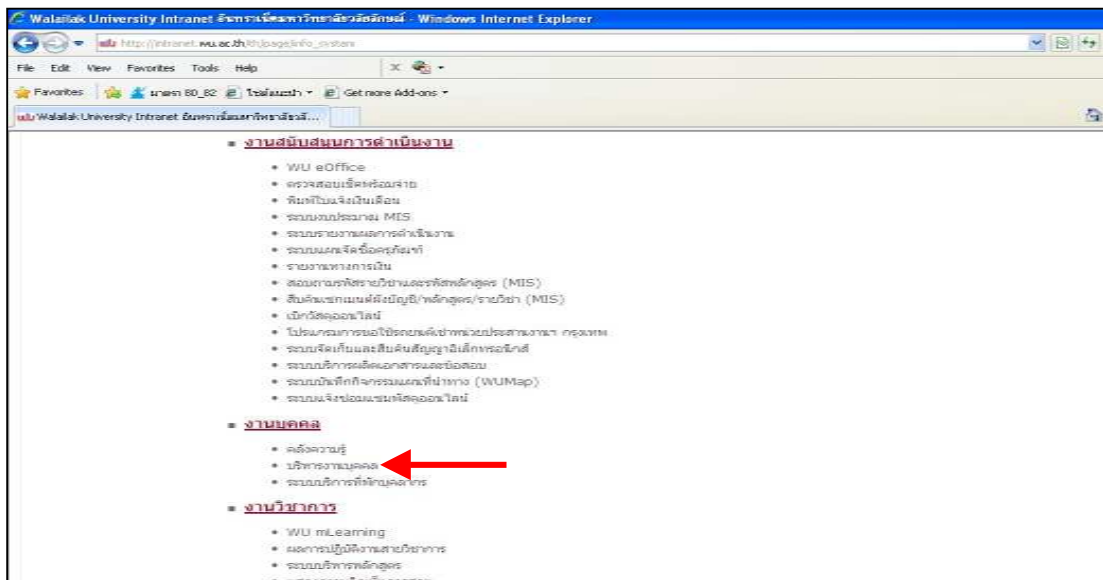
Walailak University Intranet อินทราเน็ตมหาวิทยาลัยวลัยลักษณ์ - Windows Internet Explorer

http://intranet.wu.ac.th/th/page/info_system

File Edit View Favorites Tools Help

Favorites มาตรา 80_82 ไซต์แนะนำ Get more Add-ons

Walailak University Intranet อินทราเน็ตมหาวิทยาลัยวลั...

■ งานสนับสนุนการดำเนินงาน

- WU eOffice
- ตรวจสอบเช็คพร้อมจ่าย
- พิมพ์ใบแจ้งเงินเดือน
- ระบบงบประมาณ MIS
- ระบบรายงานผลการดำเนินงาน
- ระบบแผนจัดซื้อครุภัณฑ์
- รายงานทางการเงิน
- สอบถามรหัสรายวิชาและรหัสหลักสูตร (MIS)
- สืบค้นชดเชยผังบัญชี/หลักสูตร/รายวิชา (MIS)
- เบิกวัสดุออนไลน์
- โปรแกรมการขอใช้รถยนต์เช่าหน่วยประสานงาน กรุงเทพ
- ระบบจัดเก็บและสืบค้นสัญญาอิเล็กทรอนิกส์
- ระบบบริการผลิตเอกสารและข้อสอบ
- ระบบบันทึกกิจกรรมแผนที่นำทาง (WUMap)
- ระบบแจ้งซ่อมแซมพัสดุออนไลน์

■ งานบุคคล

- คลังความรู้
- บริหารงานบุคคล
- ระบบบริการที่พักบุคลากร

■ งานวิชาการ

- WU mLearning
- ผลการปฏิบัติงานสายวิชาการ
- ระบบบริหารหลักสูตร
- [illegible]